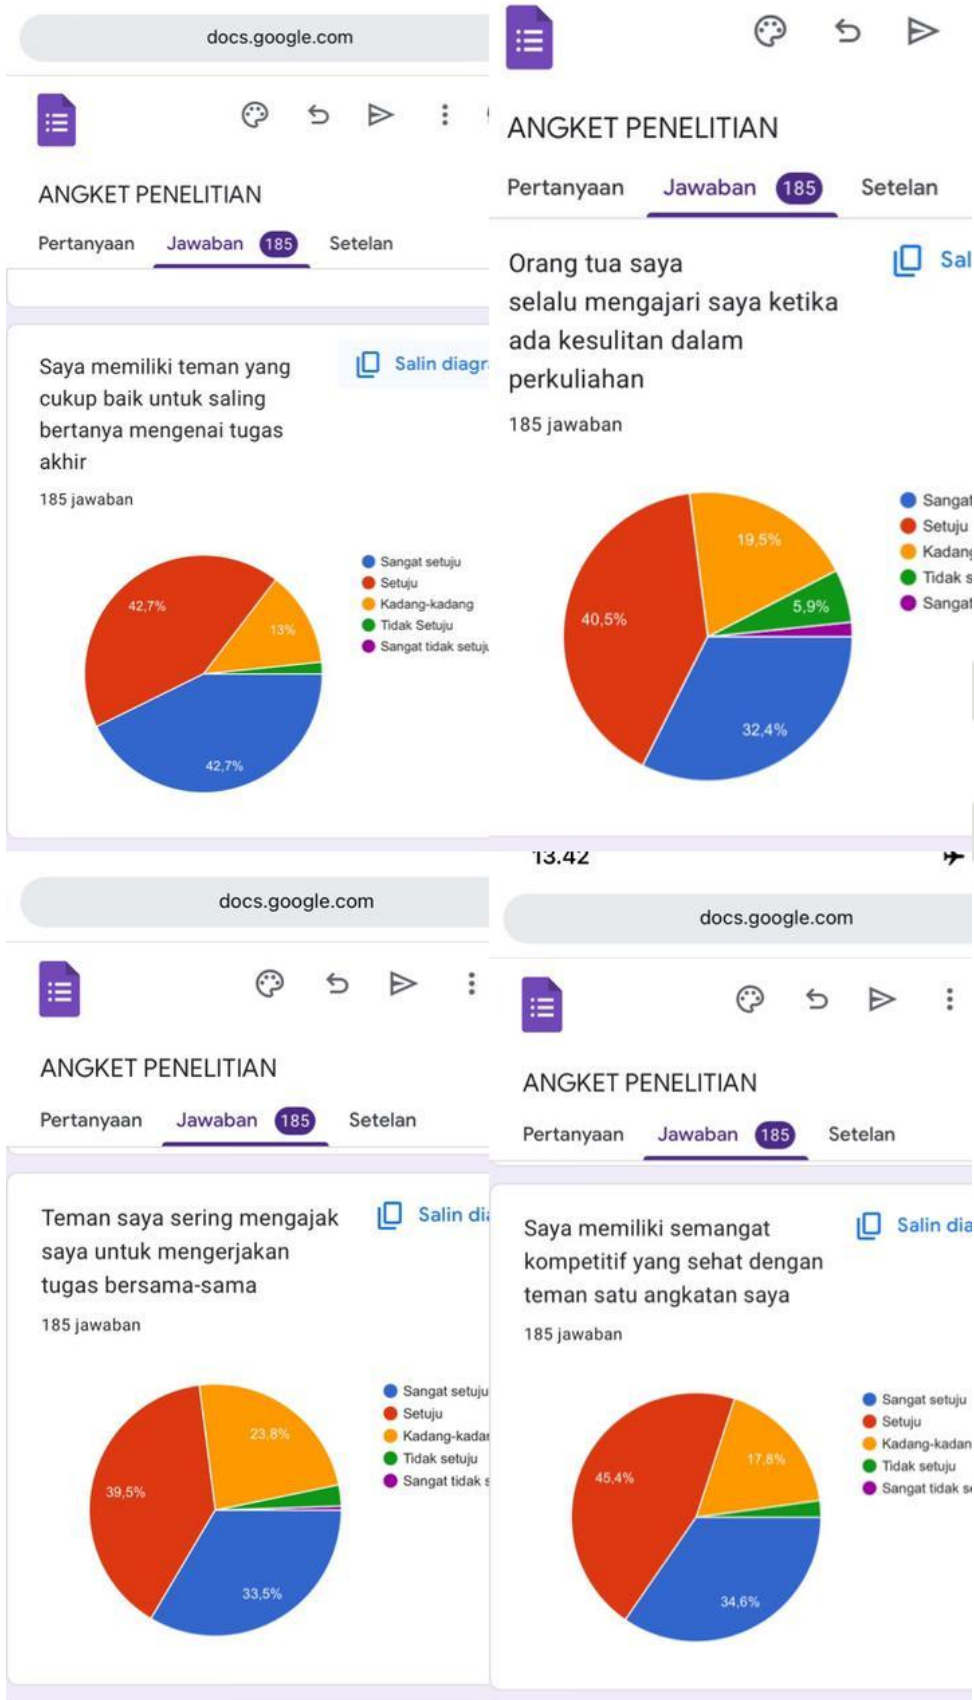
docs.google.com

ANGKET PENELITIAN

Pertanyaan Jawaban 185 Setelan

Saya memiliki teman yang cukup baik untuk saling bertanya mengenai tugas akhir

Salin diagr

185 jawaban

42,7%
13%
42,7%

Sangat setuju
Setuju
Kadang-kadang
Tidak Setuju
Sangat tidak setuj

ANGKET PENELITIAN

Pertanyaan Jawaban 185 Setelan

Orang tua saya selalu mengajari saya ketika ada kesulitan dalam perkuliahan

Sal

185 jawaban

19,5%
5,9%
40,5%
32,4%

Sangat
Setuju
Kadang
Tidak s
Sangat

13.42

docs.google.com

ANGKET PENELITIAN

Pertanyaan Jawaban 185 Setelan

Teman saya sering mengajak saya untuk mengerjakan tugas bersama-sama

Salin di

185 jawaban

23,8%
39,5%
33,5%

Sangat setuju
Setuju
Kadang-kadar
Tidak setuju
Sangat tidak s

docs.google.com

ANGKET PENELITIAN

Pertanyaan Jawaban 185 Setelan

Saya memiliki semangat kompetitif yang sehat dengan teman satu angkatan saya

Salin dia

185 jawaban

45,4%
17,8%
34,6%

Sangat setuju
Setuju
Kadang-kadan
Tidak setuju
Sangat tidak s